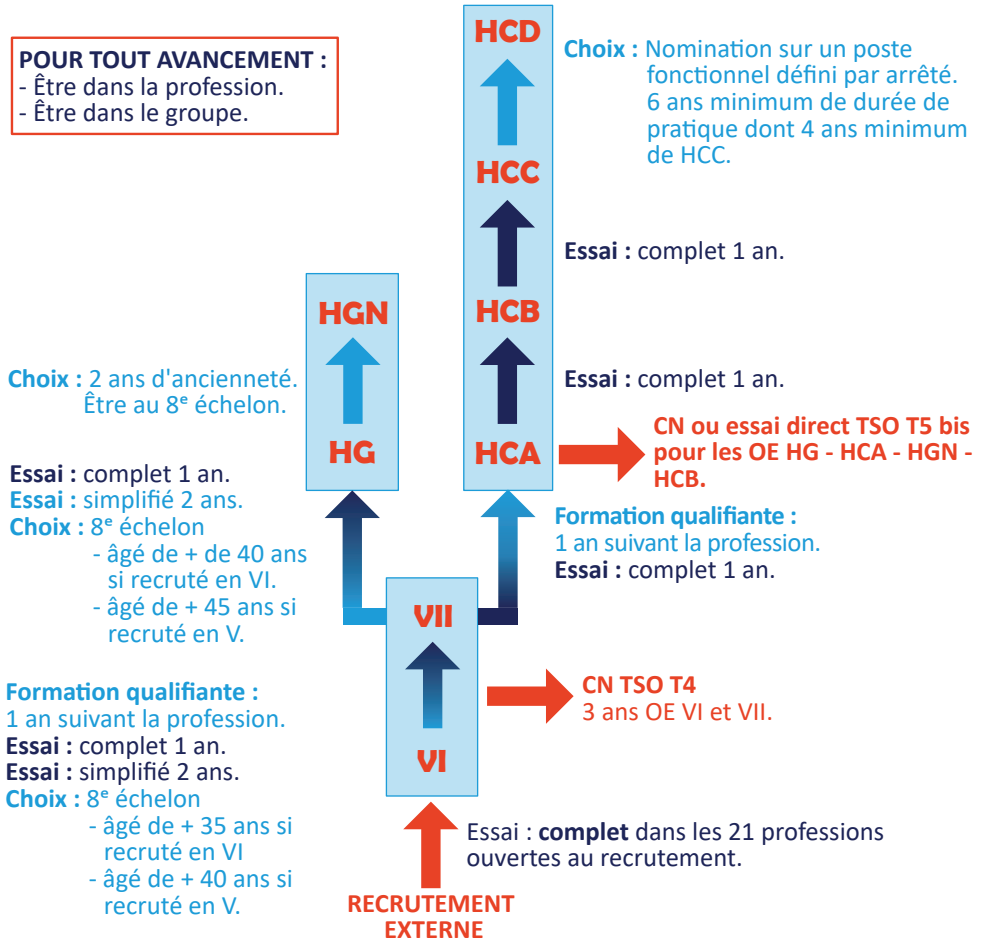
POUR TOUT AVANCEMENT :
- Être dans la profession.
- Être dans le groupe.

HCD

Choix : Nomination sur un poste fonctionnel défini par arrêté. 6 ans minimum de durée de pratique dont 4 ans minimum de HCC.

HCC

Essai : complet 1 an.

HCB

Essai : complet 1 an.

HCA

CN ou essai direct TSO T5 bis pour les OE HG - HCA - HGN - HCB.

HGN

HG

Choix : 2 ans d'ancienneté. Être au 8$^e$ échelon.

Essai : complet 1 an.
Essai : simplifié 2 ans.
Choix : 8$^e$ échelon
- âgé de + de 40 ans si recruté en VI.
- âgé de + 45 ans si recruté en V.

Formation qualifiante :
1 an suivant la profession.
Essai : complet 1 an.

VII

CN TSO T4
3 ans OE VI et VII.

VI

Formation qualifiante :
1 an suivant la profession.
Essai : complet 1 an.
Essai : simplifié 2 ans.
Choix : 8$^e$ échelon
- âgé de + 35 ans si recruté en VI
- âgé de + 40 ans si recruté en V.

Essai : complet dans les 21 professions ouvertes au recrutement.

RECRUTEMENT EXTERNE